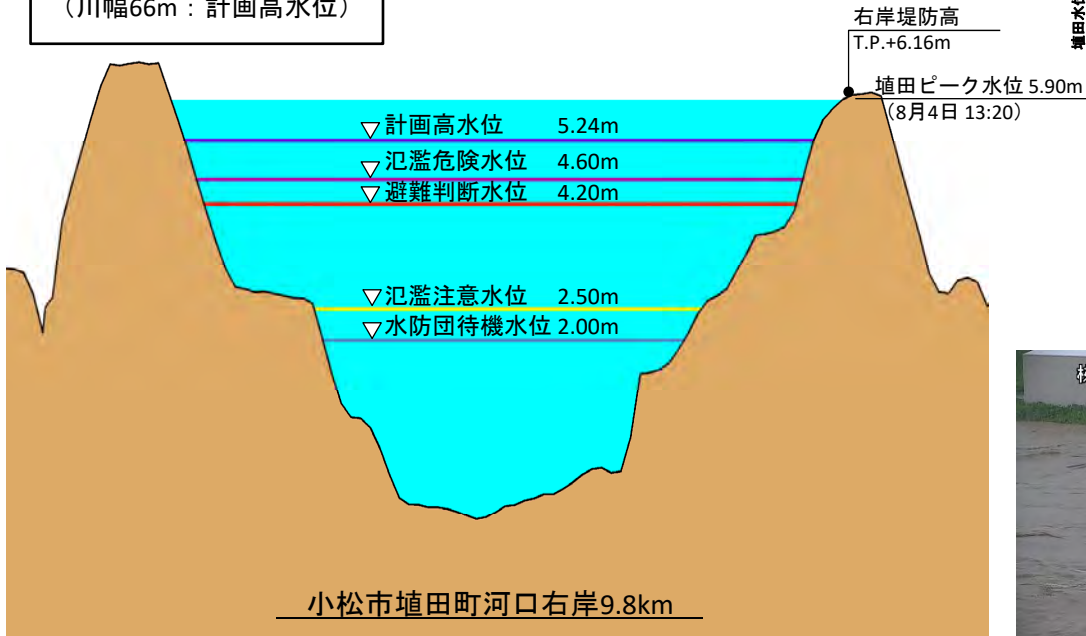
（川幅66m：計画高水位）

右岸堤防高
T.P.+6.16m

埴田ピーク水位 5.90m
（8月4日 13:20）

▽計画高水位 5.24m
▽氾濫危険水位 4.60m
▽避難判断水位 4.20m
▽氾濫注意水位 2.50m
▽水防団待機水位 2.00m

小松市埴田町河口右岸9.8km